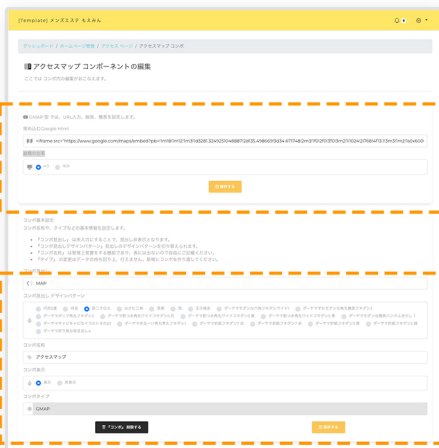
[Template] メンズエステ もえみん

ダッシュボード / ホームページ管理 / アクセス ページ / アクセスマップ コンポ

アクセスマップ コンポーネントの編集

ここでは コンポの編集がおこなえます。

GMAP 型 では、URL入力、縦長、構成を設定します。

埋め込むGoogle HTML

<iframe src="https://www.google.com/maps/embed?pb=!1m18!1m12!1m3!1d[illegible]

縦長の設定

いいえ　はい

保存する

コンポ基本設定

コンポ名や、タイプなどの基本情報を設定します。

・「コンポ見出し」は表示用の名前です。
・「コンポ見出しデザインパターン」見出しのデザインパターンを切り替えられます。
・「コンポ見出し」は管理上区別する名前です。
・「タイプ」の変更はデータの再作成が必要です。

コンポ見出し

MAP

コンポ見出し デザインパターン

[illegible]

コンポ名

アクセスマップ

コンポ表示

表示　非表示

コンポタイプ

GMAP

「コンポ」 削除する

保存する